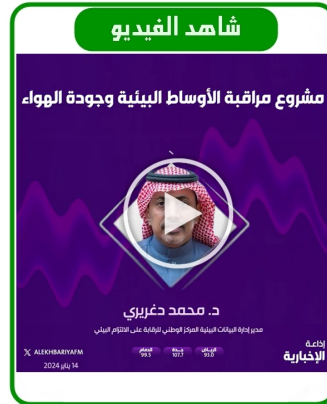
شاهد الفيديو

مشروع مراقبة الأوساط البيئية وجودة الهواء

د. محمد دغريري

مدير إدارة البيانات البيئية المركز الوطني للرقابة على الالتزام البيئي

ALEKHBARIYAFM

الدمام 99.3

جدة 107.7

الرياض 93.0

14 يناير 2024

إذاعة
الإخبارية